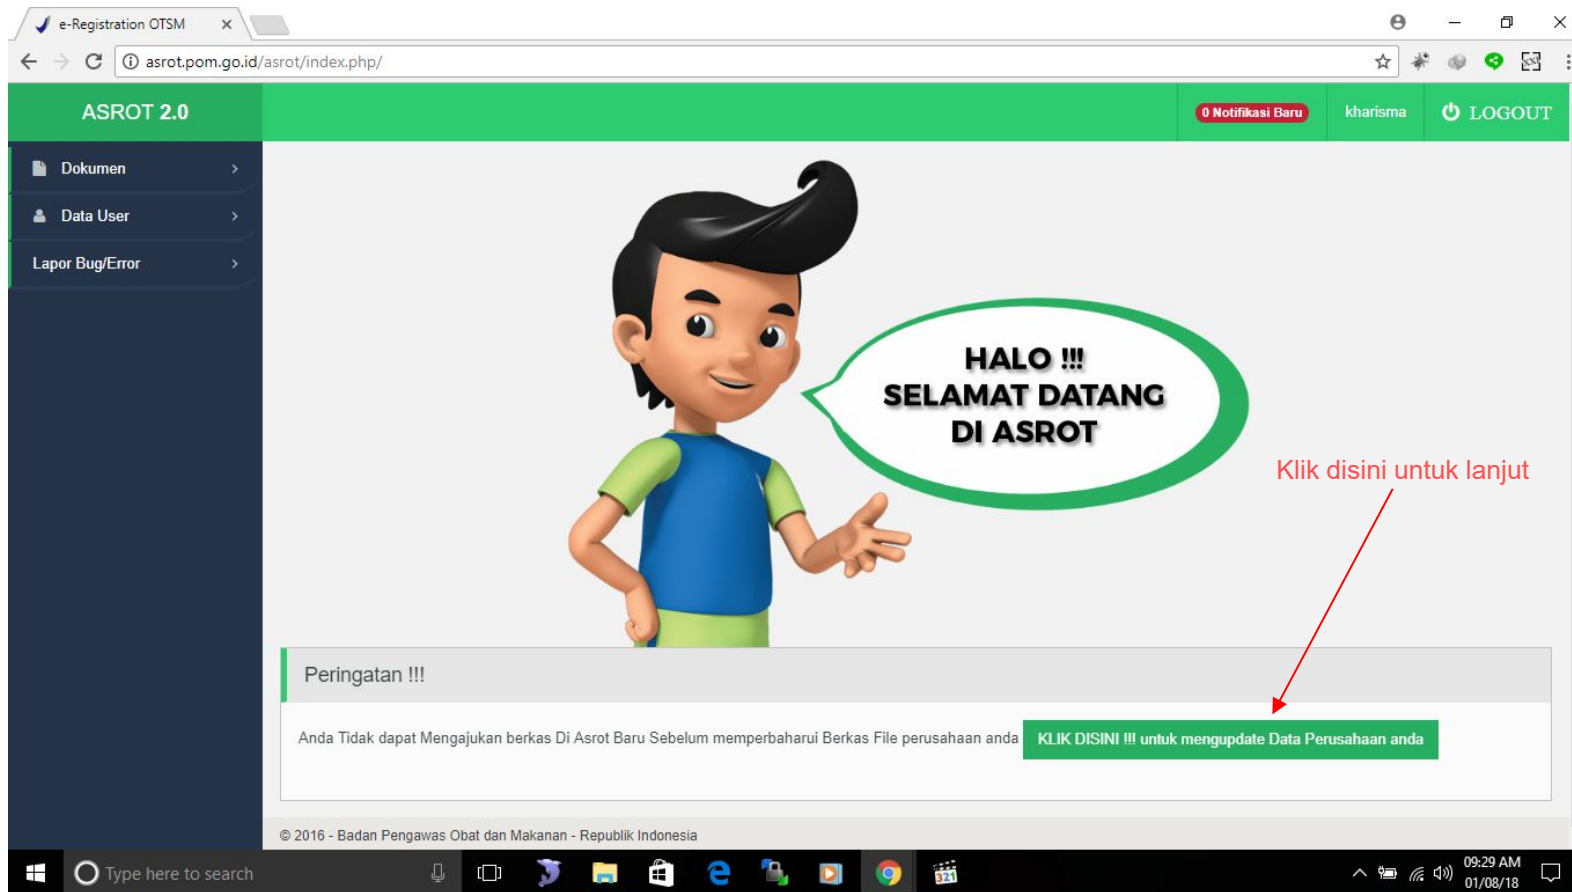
e-Registration OTSM

asrot.pom.go.id/asrot/index.php/

ASROT 2.0

0 Notifikasi Baru

kharisma

LOGOUT

Dokumen

Data User

Lapor Bug/Error

HALO !!!
SELAMAT DATANG
DI ASROT

Klik disini untuk lanjut

Peringatan !!!

Anda Tidak dapat Mengajukan berkas Di Asrot Baru Sebelum memperbaharui Berkas File perusahaan anda

KLIK DISINI !!! untuk mengupdate Data Perusahaan anda

© 2016 - Badan Pengawas Obat dan Makanan - Republik Indonesia

Type here to search

09:29 AM
01/08/18